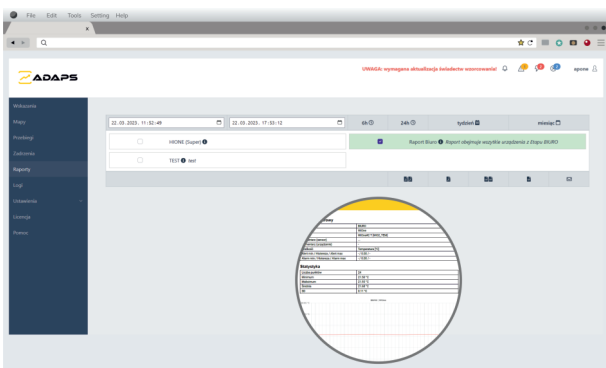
File Edit Tools Setting Help

ZADAPS

UWAGA: wymagana aktualizacja świadectw wzorcowania! apone

Wskazania
Mapy
Przebiegi
Zdarzenia
Raporty
Logi
Urządzenia
Licencja
Pomoc

22.03.2023, 11:52:49
22.03.2023, 17:53:12
6h
24h
tydzień
miesiąc

HIONE (Super)
TEST test

Raport Biuro Raport obejmuje wszystkie urządzenia z Grupy BIURO

Statystyka